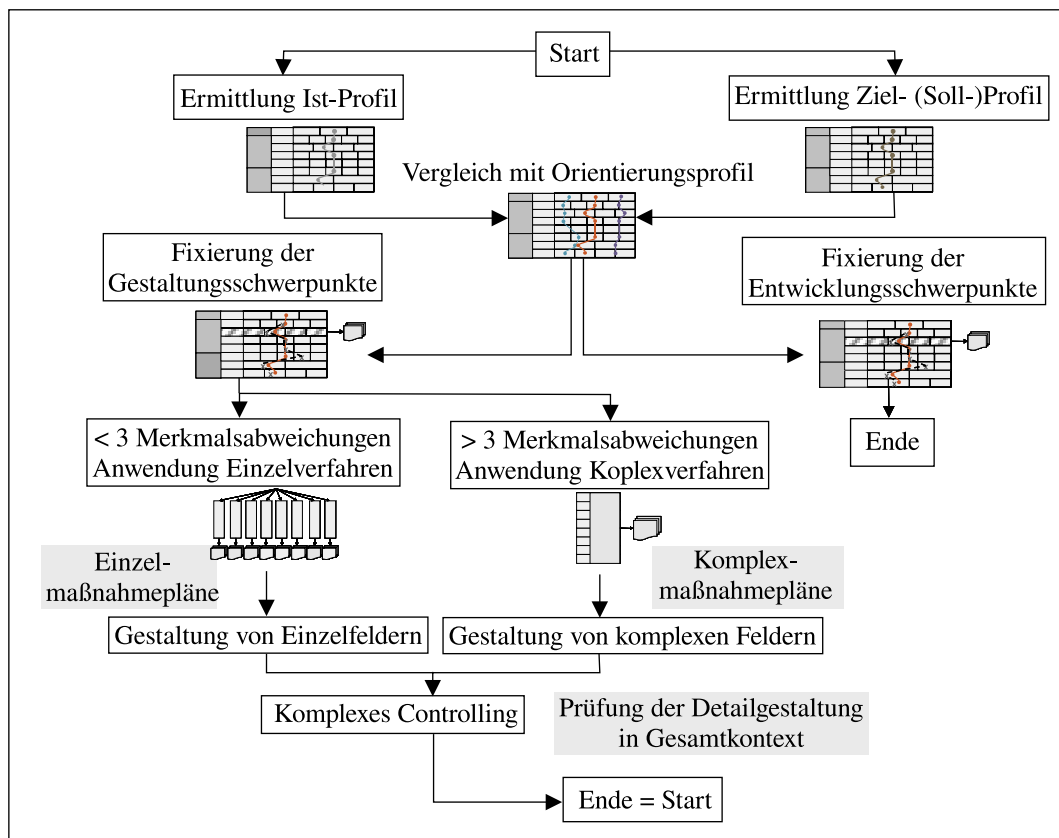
Start

Ermittlung Ist-Profil

Ermittlung Ziel- (Soll-)Profil

Vergleich mit Orientierungsprofil

Fixierung der Gestaltungsschwerpunkte

Fixierung der Entwicklungsschwerpunkte

Ende

< 3 Merkmalsabweichungen Anwendung Einzelverfahren

> 3 Merkmalsabweichungen Anwendung Koplexverfahren

Einzelmaßnahmepläne

Komplexmaßnahmepläne

Gestaltung von Einzelfeldern

Gestaltung von komplexen Feldern

Komplexes Controlling

Prüfung der Detailgestaltung in Gesamtkontext

Ende = Start